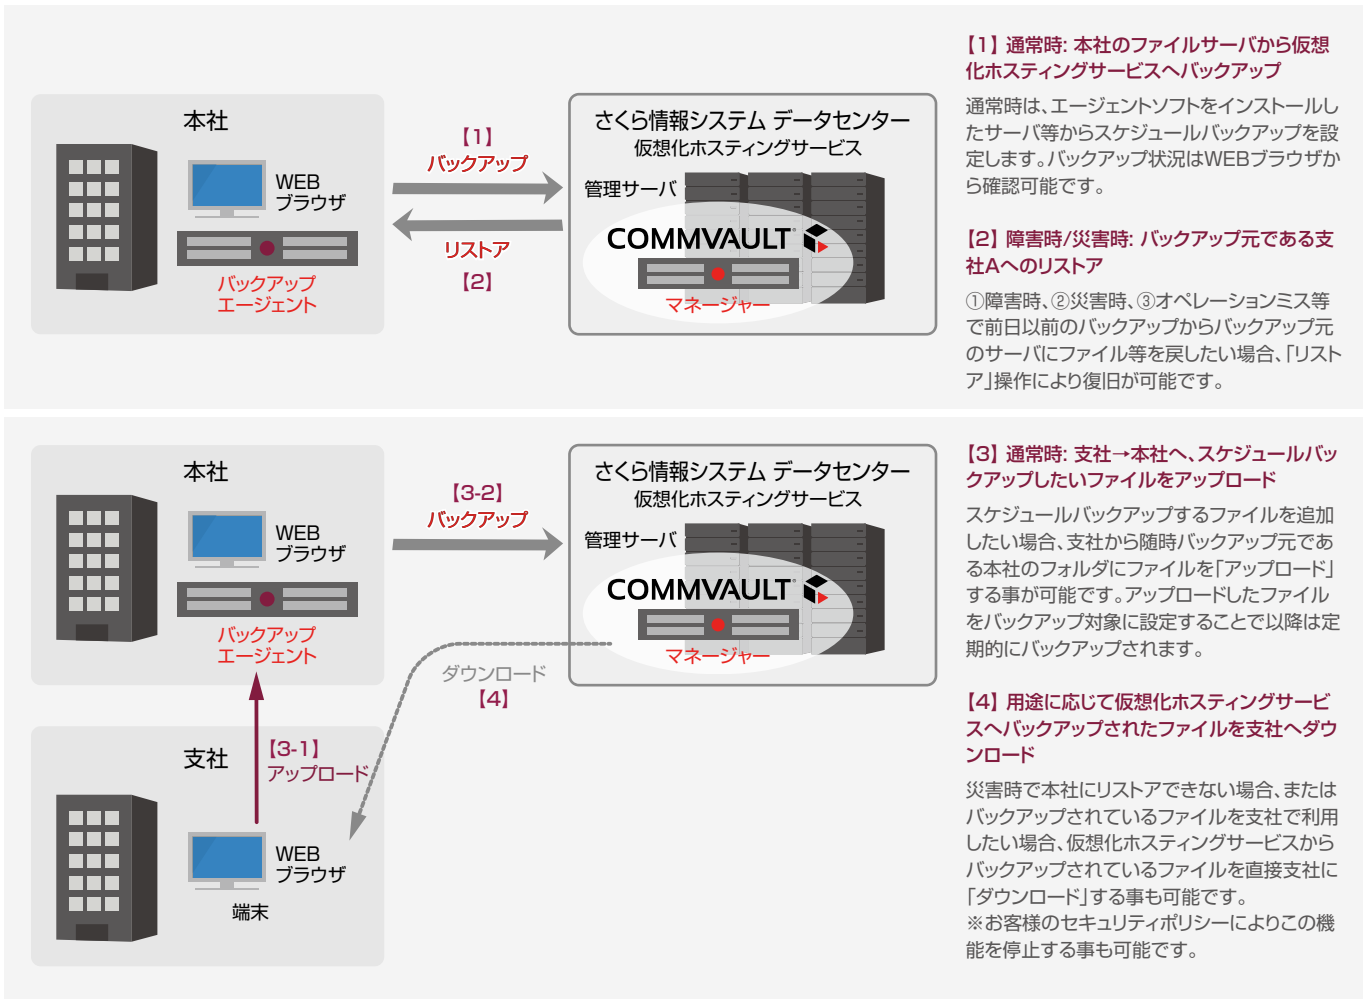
本社

WEB
ブラウザ

バックアップ
エージェント

【1】
バックアップ

リストア
【2】

さくら情報システム データセンター
仮想化ホスティングサービス

管理サーバ

COMMVAULT

マネージャー

【1】通常時: 本社のファイルサーバから仮想化ホスティングサービスへバックアップ

通常時は、エージェントソフトをインストールしたサーバ等からスケジュールバックアップを設定します。バックアップ状況はWEBブラウザから確認可能です。

【2】障害時/災害時: バックアップ元である支社Aへのリストア

①障害時、②災害時、③オペレーションミス等で前日以前のバックアップからバックアップ元のサーバにファイル等を戻したい場合、「リストア」操作により復旧が可能です。

本社

WEB
ブラウザ

バックアップ
エージェント

【3-2】
バックアップ

さくら情報システム データセンター
仮想化ホスティングサービス

管理サーバ

COMMVAULT

マネージャー

ダウンロード
【4】

支社

【3-1】
アップロード

WEB
ブラウザ

端末

【3】通常時: 支社→本社へ、スケジュールバックアップしたいファイルをアップロード

スケジュールバックアップするファイルを追加したい場合、支社から随時バックアップ元である本社のフォルダにファイルを「アップロード」する事が可能です。アップロードしたファイルをバックアップ対象に設定することで以降は定期的にバックアップされます。

【4】用途に応じて仮想化ホスティングサービスへバックアップされたファイルを支社へダウンロード

災害時で本社にリストアできない場合、またはバックアップされているファイルを支社で利用したい場合、仮想化ホスティングサービスからバックアップされているファイルを直接支社に「ダウンロード」する事も可能です。
※お客様のセキュリティポリシーによりこの機能を停止する事も可能です。